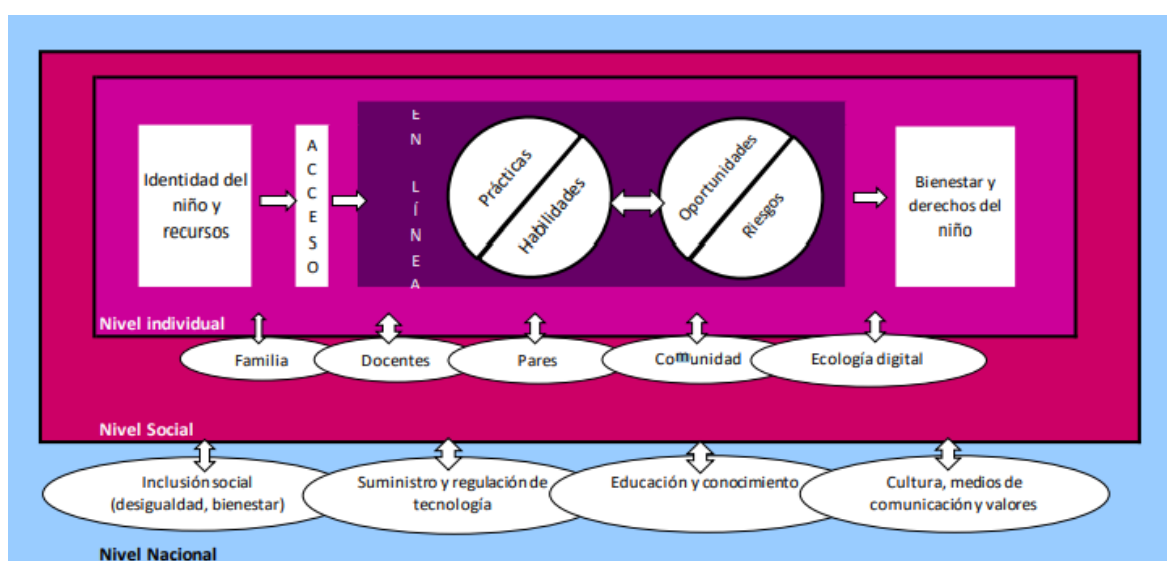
Identidad del niño y recursos

ACCESO

EN LÍNEA

Prácticas

Habilidades

Oportunidades

Riesgos

Bienestar y derechos del niño

Nivel individual

Familia

Docentes

Pares

Comunidad

Ecología digital

Nivel Social

Inclusión social (desigualdad, bienestar)

Suministro y regulación de tecnología

Educación y conocimiento

Cultura, medios de comunicación y valores

Nivel Nacional